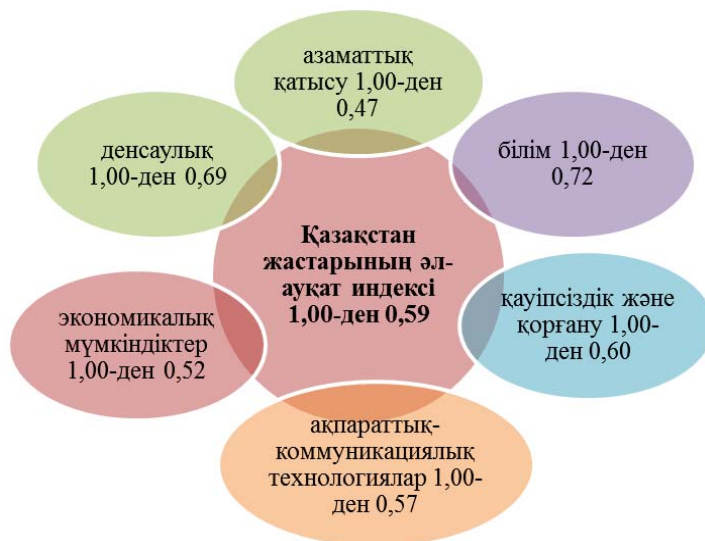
азаматтық қатысу 1,00-ден 0,47

денсаулық 1,00-ден 0,69

білім 1,00-ден 0,72

Қазақстан жастарының әл-ауқат индексі 1,00-ден 0,59

экономикалық мүмкіндіктер 1,00-ден 0,52

қауіпсіздік және қорғану 1,00-ден 0,60

ақпараттық-коммуникациялық технологиялар 1,00-ден 0,57